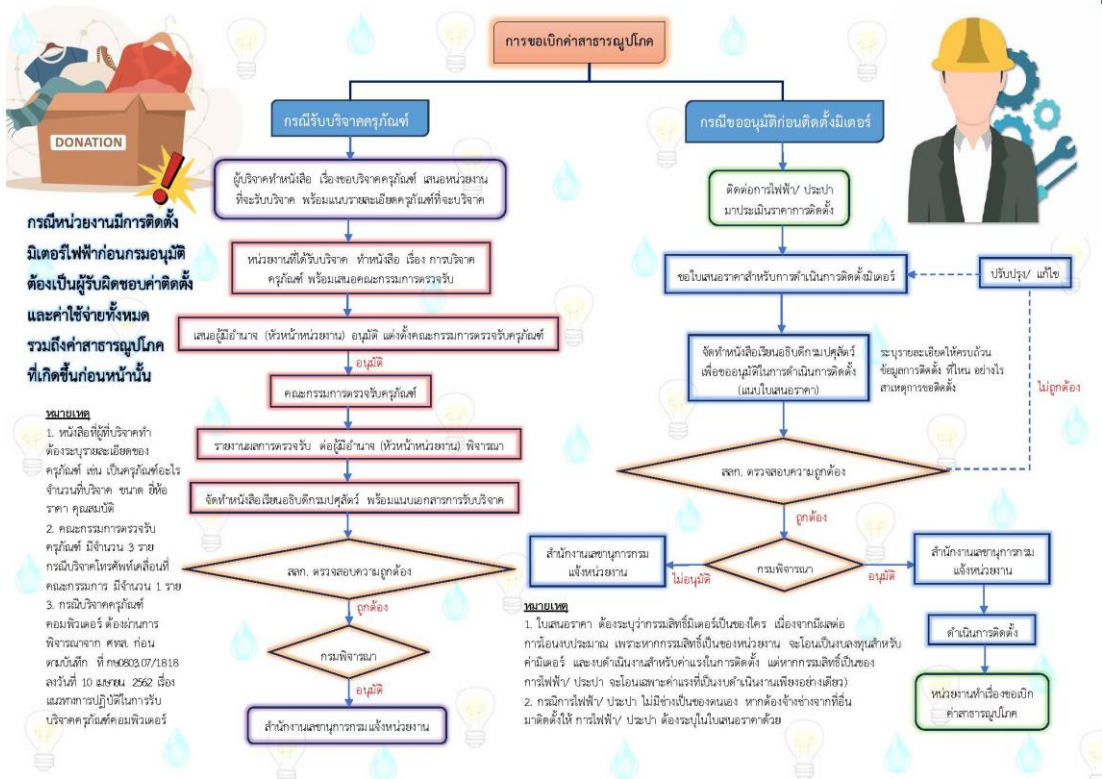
การขอเบิกค่าสาธารณูปโภค

DONATION

กรณีรับบริจาคครุภัณฑ์

ผู้บริจาคทำหนังสือ เรื่องขอบริจาคครุภัณฑ์ เสนอหน่วยงานที่จะรับบริจาค พร้อมแนบรายละเอียดครุภัณฑ์ที่จะบริจาค

หน่วยงานที่ได้รับบริจาค ทำหนังสือ เรื่อง การบริจาคครุภัณฑ์ พร้อมเสนอคณะกรรมการตรวจรับ

เสนอผู้มีอำนาจ (หัวหน้าหน่วยงาน) อนุมัติ แต่งตั้งคณะกรรมการตรวจรับครุภัณฑ์

อนุมัติ

คณะกรรมการตรวจรับครุภัณฑ์

รายงานผลการตรวจรับ ต่อผู้มีอำนาจ (หัวหน้าหน่วยงาน) พิจารณา

จัดทำหนังสือเรียนอธิบดีกรมปศุสัตว์ พร้อมแนบเอกสารการรับบริจาค

สลก. ตรวจสอบความถูกต้อง

ถูกต้อง

กรมพิจารณา

อนุมัติ

สำนักงานเลขานุการกรมแจ้งหน่วยงาน

กรณีหน่วยงานมีการติดตั้งมิเตอร์ไฟฟ้าก่อนกรมอนุมัติ ต้องเป็นผู้รับผิดชอบค่าติดตั้งและค่าใช้จ่ายทั้งหมด รวมถึงค่าสาธารณูปโภคที่เกิดขึ้นก่อนหน้านั้น

หมายเหตุ
1. หนังสือที่ผู้ที่บริจาคทำต้องระบุรายละเอียดของครุภัณฑ์ เช่น เป็นครุภัณฑ์อะไร จำนวนที่บริจาค ขนาด ยี่ห้อ ราคา คุณสมบัติ
2. คณะกรรมการตรวจรับครุภัณฑ์ มีจำนวน 3 ราย กรณีบริจาคโทรศัพท์เคลื่อนที่ คณะกรรมการ มีจำนวน 1 ราย
3. กรณีบริจาคครุภัณฑ์คอมพิวเตอร์ ต้องผ่านการพิจารณาจาก ศทส. ก่อน ตามบันทึก ที่ กษ0803.07/1818 ลงวันที่ 10 เมษายน 2562 เรื่อง แนวทางการปฏิบัติในการรับบริจาคครุภัณฑ์คอมพิวเตอร์

กรณีขออนุมัติก่อนติดตั้งมิเตอร์

ติดต่อการไฟฟ้า/ ประปา มาประเมินราคาการติดตั้ง

ขอใบเสนอราคาสำหรับการดำเนินการติดตั้งมิเตอร์

ปรับปรุง/ แก้ไข

จัดทำหนังสือเรียนอธิบดีกรมปศุสัตว์ เพื่อขออนุมัติในการดำเนินการติดตั้ง (แนบใบเสนอราคา)

ระบุรายละเอียดให้ครบถ้วน ข้อมูลการติดตั้ง ที่ไหน อย่างไร สาเหตุการขอติดตั้ง

ไม่ถูกต้อง

สลก. ตรวจสอบความถูกต้อง

ถูกต้อง

สำนักงานเลขานุการกรมแจ้งหน่วยงาน

ไม่อนุมัติ

กรมพิจารณา

อนุมัติ

สำนักงานเลขานุการกรมแจ้งหน่วยงาน

ดำเนินการติดตั้ง

หน่วยงานทำเรื่องขอเบิกค่าสาธารณูปโภค

หมายเหตุ
1. ใบเสนอราคา ต้องระบุว่ากรรมสิทธิ์มิเตอร์เป็นของใคร เนื่องจากมีผลต่อการโอนงบประมาณ เพราะหากกรรมสิทธิ์เป็นของหน่วยงาน จะโอนเป็นงบลงทุนสำหรับค่ามิเตอร์ และงบดำเนินงานสำหรับค่าแรงในการติดตั้ง แต่หากกรรมสิทธิ์เป็นของการไฟฟ้า/ ประปา จะโอนเฉพาะค่าแรงที่เป็นงบดำเนินงานเพียงอย่างเดียว)
2. กรณีการไฟฟ้า/ ประปา ไม่มีช่างเป็นของตนเอง หากต้องจ้างช่างจากที่อื่นมาติดตั้งให้ การไฟฟ้า/ ประปา ต้องระบุในใบเสนอราคาด้วย